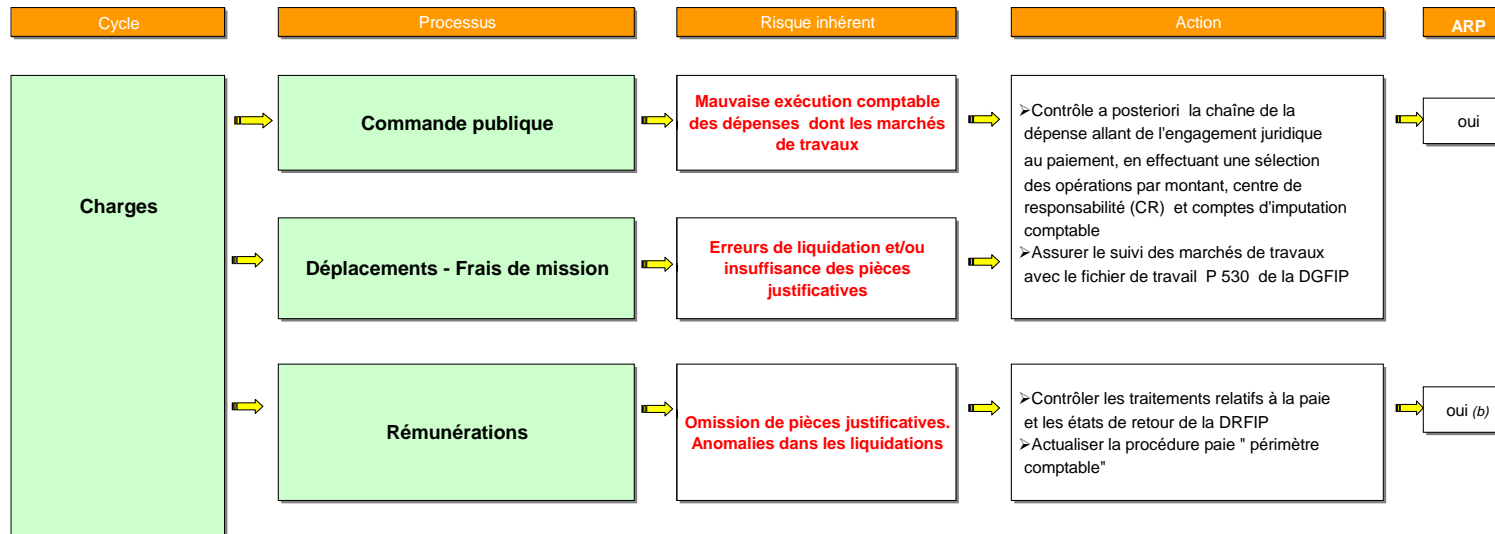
Cycle

Processus

Risque inhérent

Action

ARP

Charges

Commande publique

Mauvaise exécution comptable des dépenses dont les marchés de travaux

➢Contrôle a posteriori la chaîne de la dépense allant de l'engagement juridique au paiement, en effectuant une sélection des opérations par montant, centre de responsabilité (CR) et comptes d'imputation comptable
➢Assurer le suivi des marchés de travaux avec le fichier de travail P 530 de la DGFIP

oui

Déplacements - Frais de mission

Erreurs de liquidation et/ou insuffisance des pièces justificatives

Rémunérations

Omission de pièces justificatives. Anomalies dans les liquidations

➢Contrôler les traitements relatifs à la paie et les états de retour de la DRFIP
➢Actualiser la procédure paie " périmètre comptable"

oui *(b)*